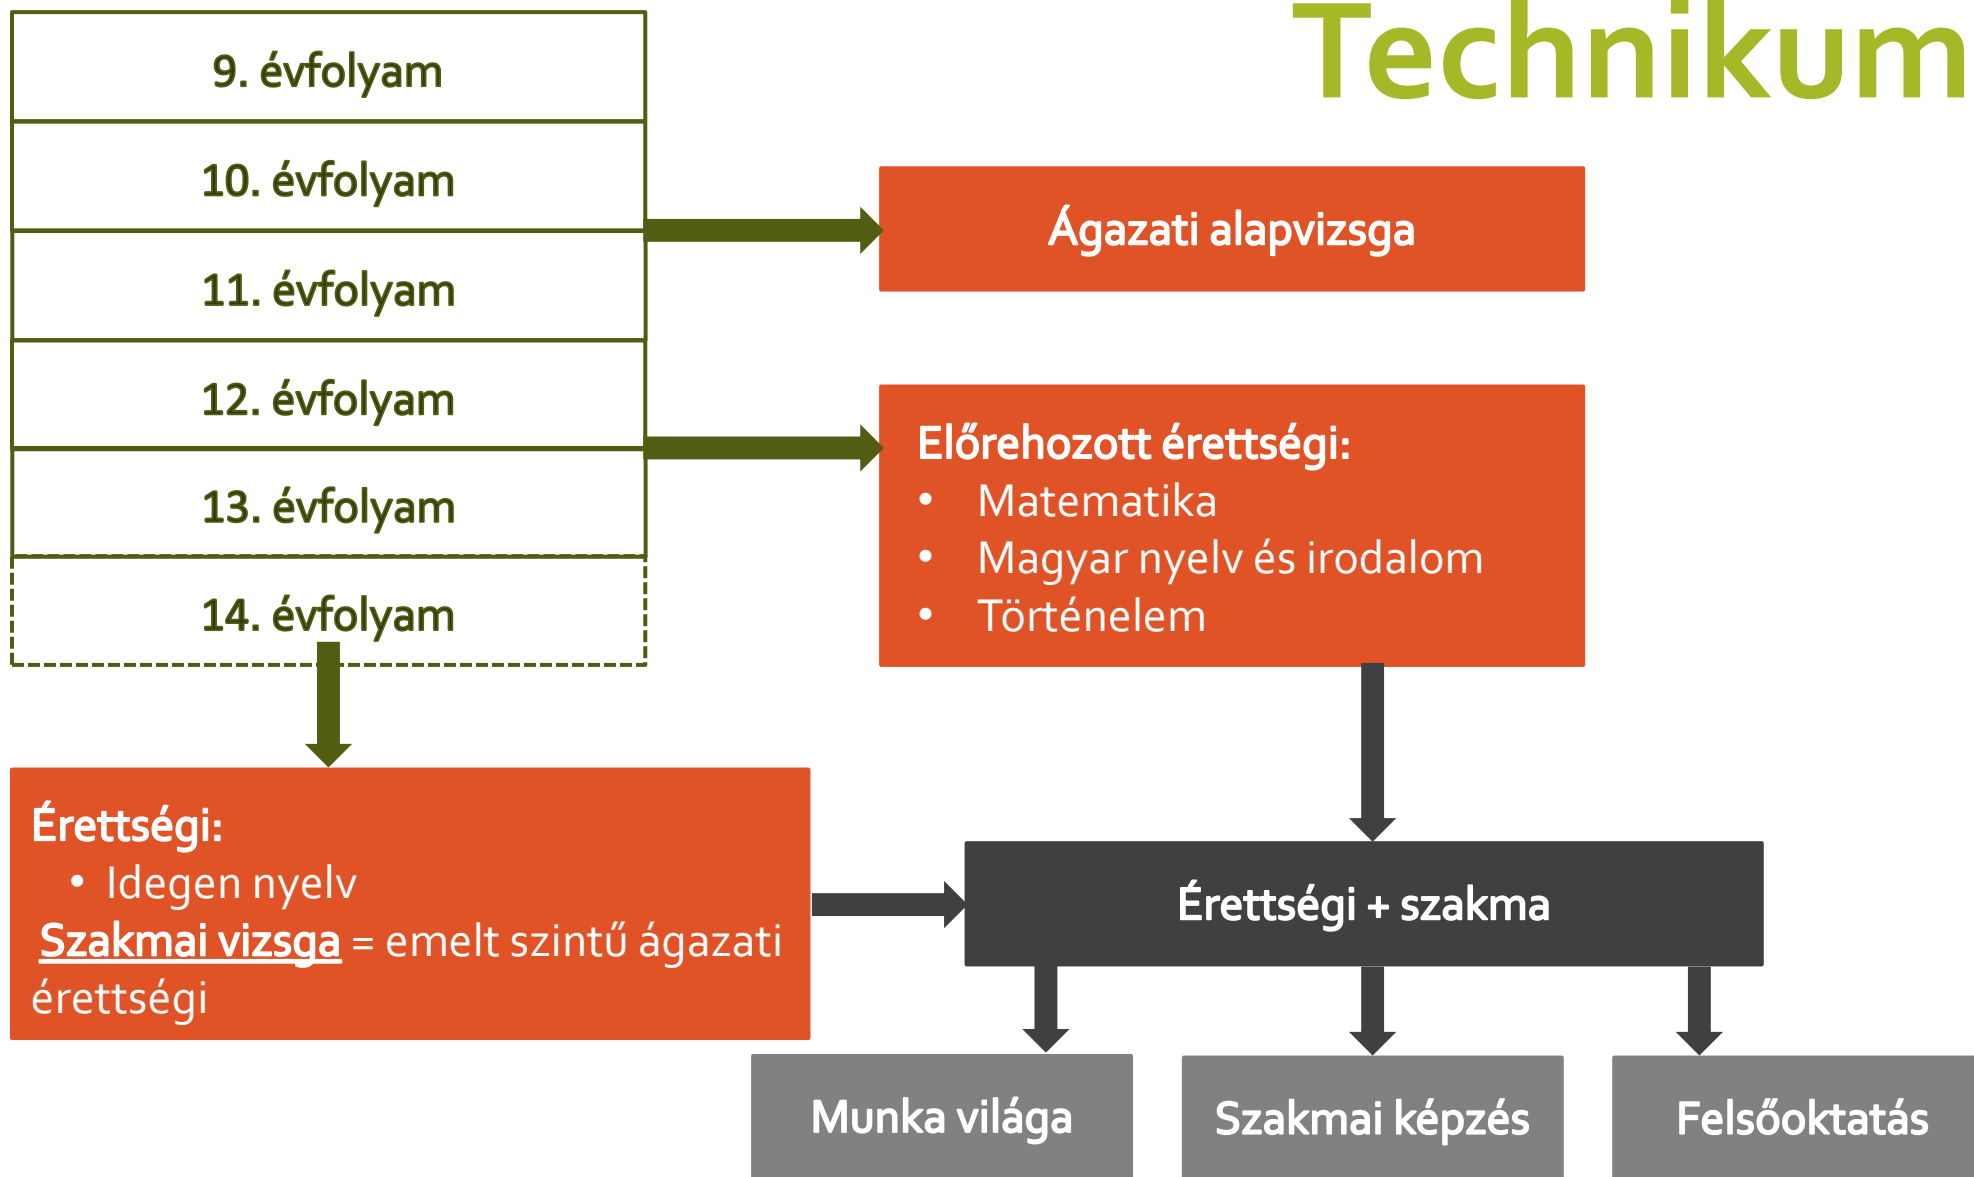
Technikum

9. évfolyam

10. évfolyam

11. évfolyam

12. évfolyam

13. évfolyam

14. évfolyam

Ágazati alapvizsga

Előrehozott érettségi:
- Matematika
- Magyar nyelv és irodalom
- Történelem

Érettségi:
- Idegen nyelv

Szakmai vizsga = emelt szintű ágazati érettségi

Érettségi + szakma

Munka világa

Szakmai képzés

Felsőoktatás